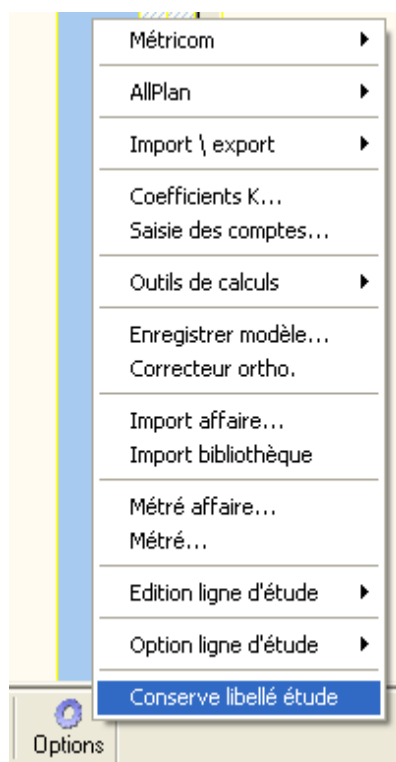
Métricom

AllPlan

Import \ export

Coefficients K...
Saisie des comptes...

Outils de calculs

Enregistrer modèle...
Correcteur ortho.

Import affaire...
Import bibliothèque

Métré affaire...
Métré...

Edition ligne d'étude

Option ligne d'étude

Conserve libellé étude

Options